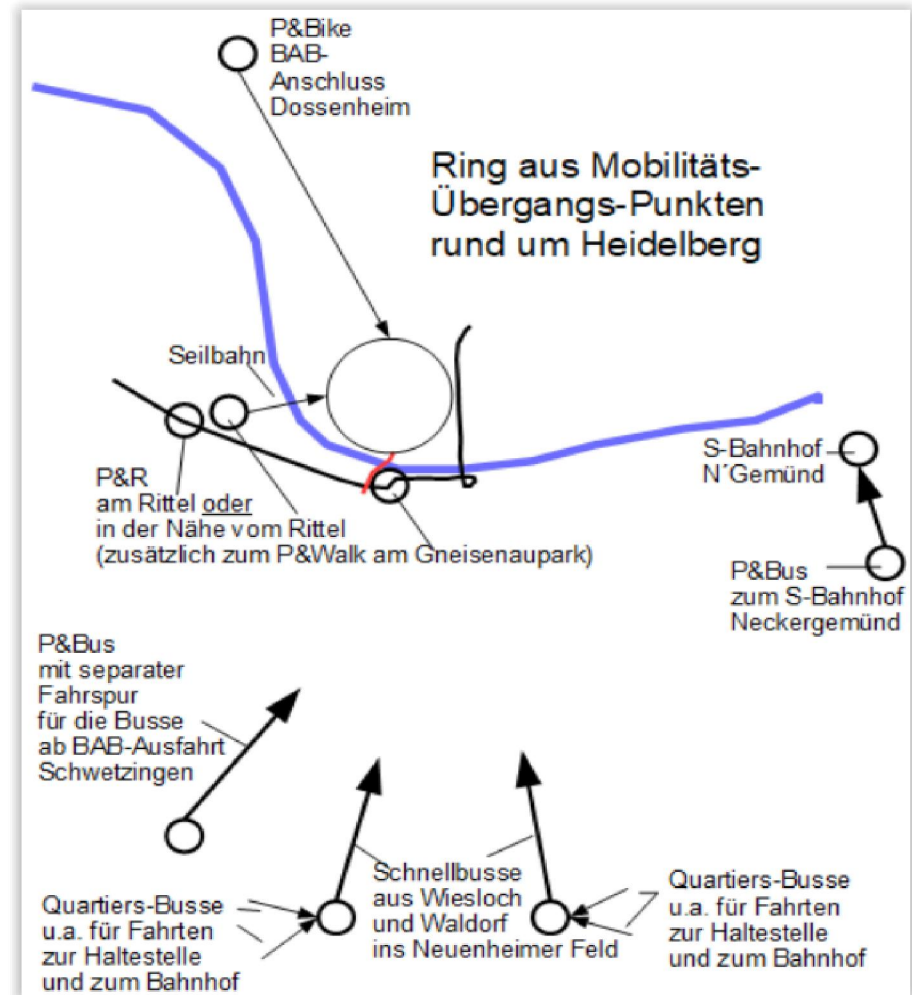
P&Bike
BAB-
Anschluss
Dossenheim

Ring aus Mobilitäts-
Übergangs-Punkten
rund um Heidelberg

Seilbahn

S-Bahnhof
N´Gemünd

P&R
am Rittel oder
in der Nähe vom Rittel
(zusätzlich zum P&Walk am Gneisenaupark)

P&Bus
zum S-Bahnhof
Neckergemünd

P&Bus
mit separater
Fahrspur
für die Busse
ab BAB-Ausfahrt
Schwetzingen

Schnellbusse
aus Wiesloch
und Waldorf
ins Neuenheimer Feld

Quartiers-Busse
u.a. für Fahrten
zur Haltestelle
und zum Bahnhof

Quartiers-Busse
u.a. für Fahrten
zur Haltestelle
und zum Bahnhof